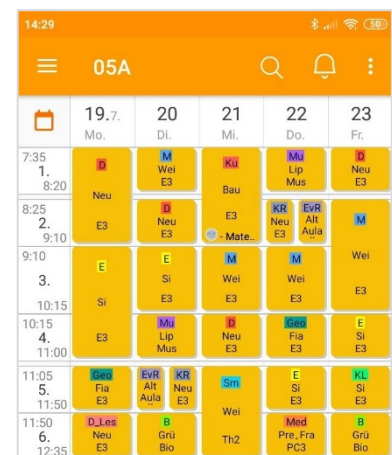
14:29 50

05A

| | 19.7. Mo. | 20 Di. | 21 Mi. | 22 Do. | 23 Fr. |
|---|---|---|---|---|---|
| 7:35 1. 8:20 | D Neu | M Wei E3 | Ku Bau | Mu Lip Mus | D Neu E3 |
| 8:25 2. 9:10 | E3 | D Neu E3 | E3 - Mate... | KR Neu E3 / EvR Alt Aula | M |
| 9:10 3. 10:15 | E Si | E Si E3 | M Wei E3 | M Wei E3 | Wei E3 |
| 10:15 4. 11:00 | E3 | Mu Lip Mus | D Neu E3 | Geo Fia E3 | E Si E3 |
| 11:05 5. 11:50 | Geo Fia E3 | EvR Alt Aula / KR Neu E3 | Sm Wei | E Si E3 | KL Si E3 |
| 11:50 6. 12:35 | D_Les Neu E3 | B Grü Bio | Th2 | Med Pre, Fra PC3 | B Grü Bio |